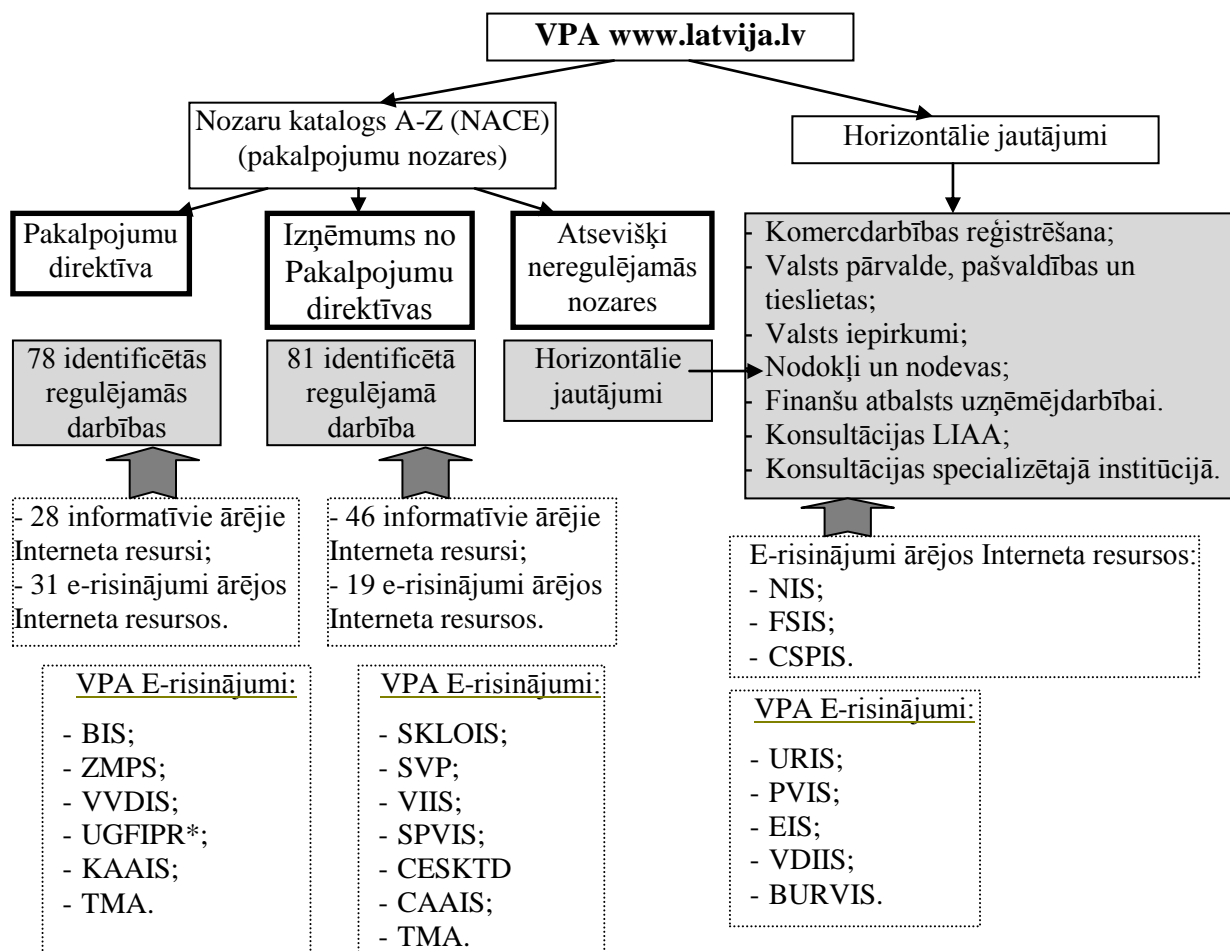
VPA www.latvija.lv

Nozaru katalogs A-Z (NACE) (pakalpojumu nozares)

Horizontālie jautājumi

Pakalpojumu direktīva

Izņēmums no Pakalpojumu direktīvas

Atsevišķi neregulējamās nozares

- Komercdarbības reģistrēšana;
- Valsts pārvalde, pašvaldības un tieslietas;
- Valsts iepirkumi;
- Nodokļi un nodevas;
- Finanšu atbalsts uzņēmējdarbībai.
- Konsultācijas LIAA;
- Konsultācijas specializētajā institūcijā.

78 identificētās regulējamās darbības

81 identificētā regulējamā darbība

Horizontālie jautājumi

- 28 informatīvie ārējie Interneta resursi;
- 31 e-risinājumi ārējos Interneta resursos.

- 46 informatīvie ārējie Interneta resursi;
- 19 e-risinājumi ārējos Interneta resursos.

E-risinājumi ārējos Interneta resursos:
- NIS;
- FSIS;
- CSPIS.

VPA E-risinājumi:
- BIS;
- ZMPS;
- VVDIS;
- UGFIPR*;
- KAAIS;
- TMA.

VPA E-risinājumi:
- SKLOIS;
- SVP;
- VIIS;
- SPVIS;
- CESKTD
- CAAIS;
- TMA.

VPA E-risinājumi:
- URIS;
- PVIS;
- EIS;
- VDIIS;
- BURVIS.